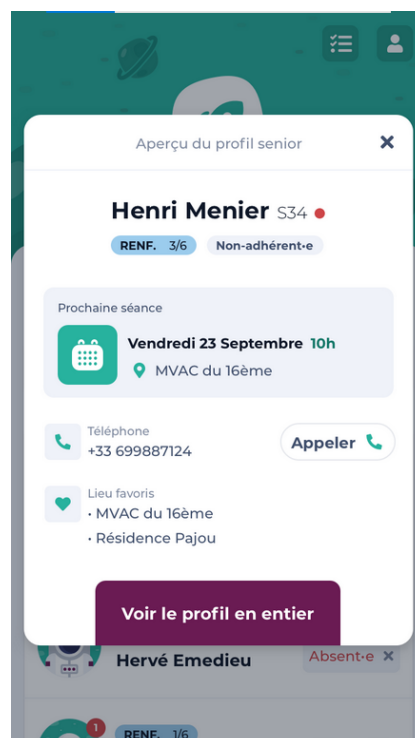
Aperçu du profil senior

Henri Menier S34

RENF. 3/6 Non-adhérent·e

Prochaine séance

Vendredi 23 Septembre 10h

MVAC du 16ème

Téléphone
+33 699887124

Appeler

Lieu favoris
• MVAC du 16ème
• Résidence Pajou

Voir le profil en entier

Hervé Emedieu

Absent·e

1

RENF. 1/6